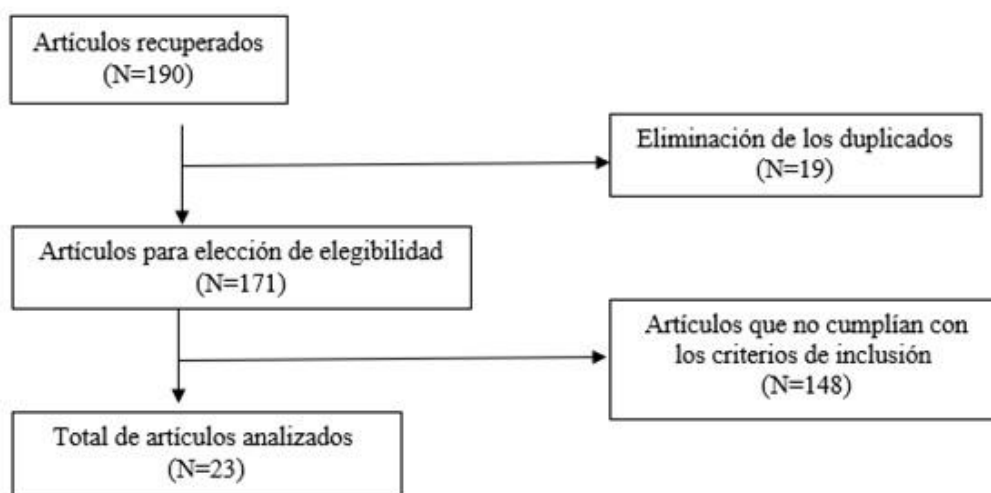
Artículos recuperados
(N=190)

Eliminación de los duplicados
(N=19)

Artículos para elección de elegibilidad
(N=171)

Artículos que no cumplían con los criterios de inclusión
(N=148)

Total de artículos analizados
(N=23)